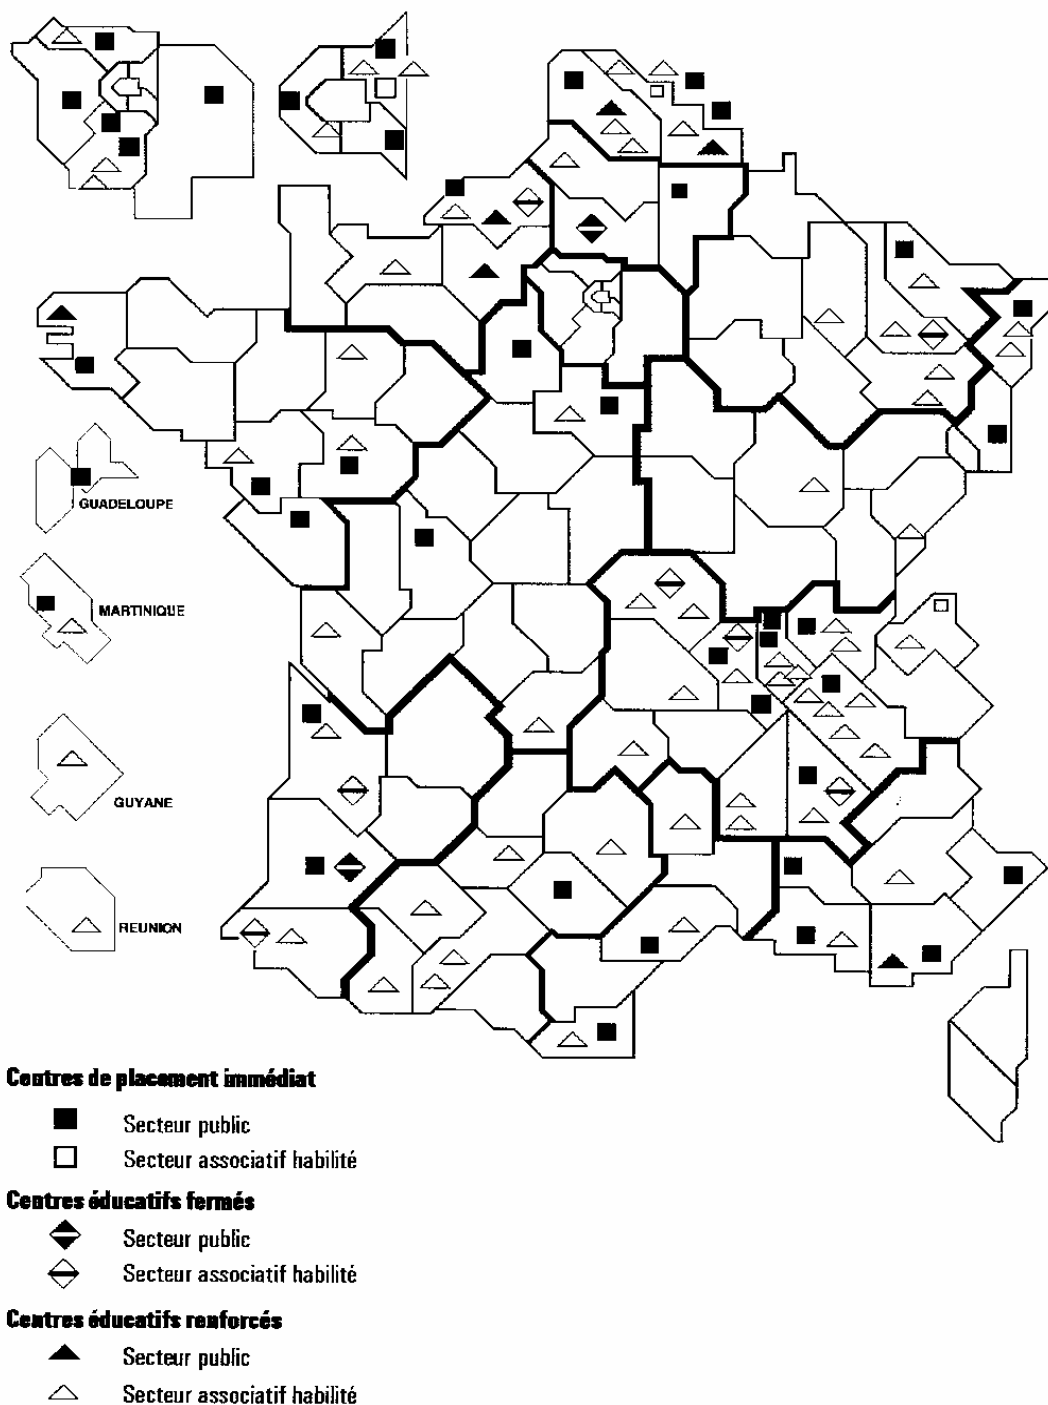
GUADELOUPE

MARTINIQUE

GUYANE

REUNION

**Centres de placement immédiat**

Secteur public

Secteur associatif habilité

**Centres éducatifs fermés**

Secteur public

Secteur associatif habilité

**Centres éducatifs renforcés**

Secteur public

Secteur associatif habilité